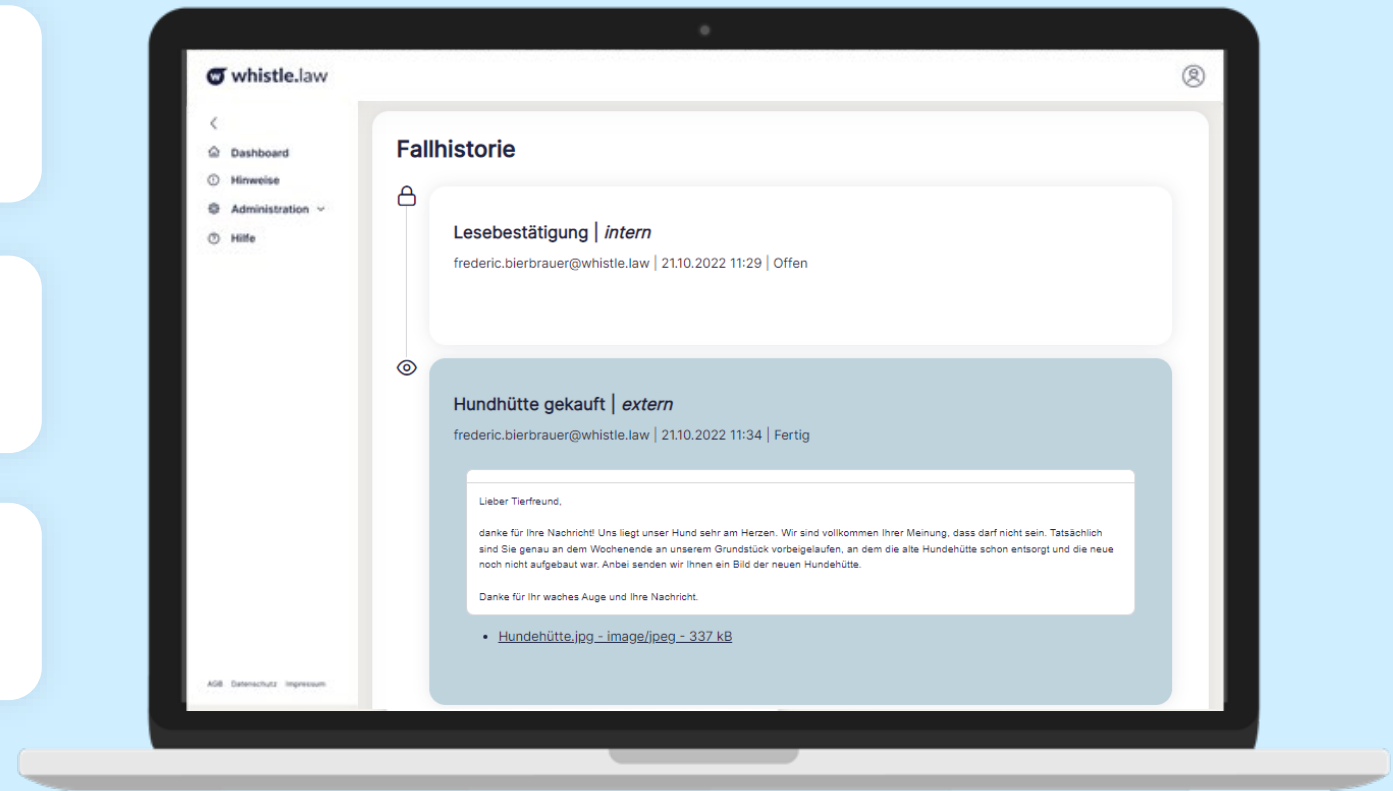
whistle.law

<
Dashboard
Hinweise
Administration
Hilfe

AGB Datenschutz Impressum

Fallhistorie

Lesebestätigung | *intern*

frederic.bierbrauer@whistle.law | 21.10.2022 11:29 | Offen

Hundhütte gekauft | *extern*

frederic.bierbrauer@whistle.law | 21.10.2022 11:34 | Fertig

Lieber Tierfreund,

danke für Ihre Nachricht! Uns liegt unser Hund sehr am Herzen. Wir sind vollkommen Ihrer Meinung, dass darf nicht sein. Tatsächlich sind Sie genau an dem Wochenende an unserem Grundstück vorbeigelaufen, an dem die alte Hundehütte schon entsorgt und die neue noch nicht aufgebaut war. Anbei senden wir Ihnen ein Bild der neuen Hundehütte.

Danke für Ihr waches Auge und Ihre Nachricht.

• Hundehütte.jpg - image/jpeg - 337 kB